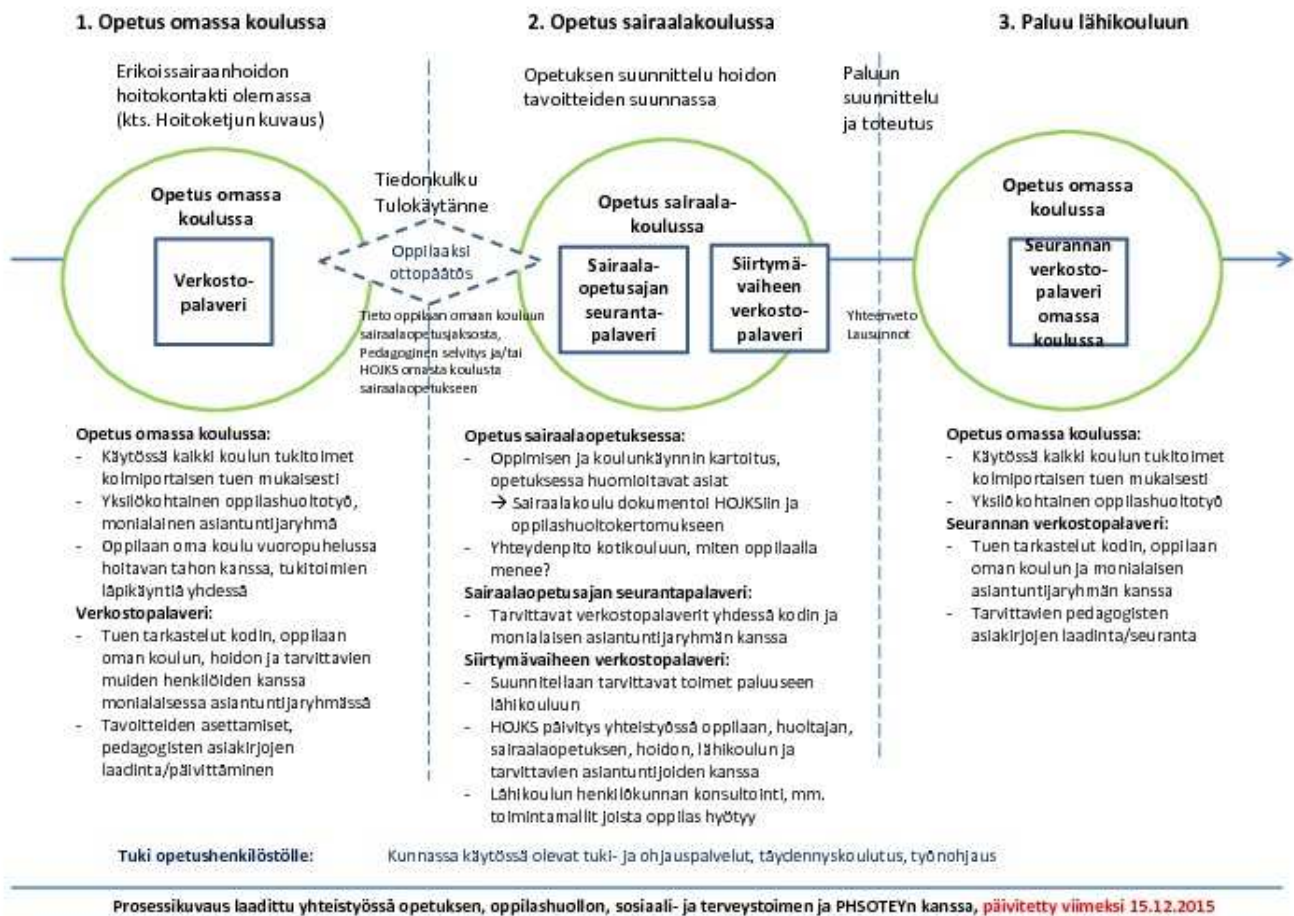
1. Opetus omassa koulussa

2. Opetus sairaalakoulussa

3. Paluu lähikouluun

Erikoissairaanhoidon hoitokontakti olemassa (kts. Hoitoketjun kuvaus)

Opetuksen suunnittelu hoidon tavoitteiden suunnassa

Paluun suunnittelu ja toteutus

Opetus omassa koulussa

Verkosto-palaveri

Tiedonkulku Tulokäytänne

Oppilaaksi ottopäätös

Tieto oppilaan omaan koulun sairaalaopetusjaksosta, Pedagoginen selvitys ja/tai HOJKS omasta koulusta sairaalaopetukseen

Opetus sairaala-koulussa

Sairaala-opetusajan seuranta-palaveri

Siirtymä-vaiheen verkosto-palaveri

Yhteenveto Lausunnot

Opetus omassa koulussa

Seurannan verkosto-palaveri omassa koulussa

Opetus omassa koulussa:
- Käytössä kaikki koulun tukitoimet kolmiportaisen tuen mukaisesti
- Yksilökohtainen oppilashuoltotyö, monialainen asiantuntijaryhmä
- Oppilaan oma koulu vuoropuhelussa hoitavan tahon kanssa, tukitoimien läpikäyntiä yhdessä
Verkostopalaveri:
- Tuen tarkastelut kodin, oppilaan oman koulun, hoidon ja tarvittavien muiden henkilöiden kanssa monialaisessa asiantuntijaryhmässä
- Tavoitteiden asettamiset, pedagogisten asiakirjojen laadinta/päivittäminen

Opetus sairaalaopetuksessa:
- Oppimisen ja koulunkäynnin kartoitus, opetuksessa huomioitavat asiat
→ Sairaalakoulu dokumentoi HOJKSiin ja oppilashuoltokertomukseen
- Yhteydenpito kotikouluun, miten oppilaalla menee?
Sairaalaopetusajan seurantapalaveri:
- Tarvittavat verkostopalaverit yhdessä kodin ja monialaisen asiantuntijaryhmän kanssa
Siirtymävaiheen verkostopalaveri:
- Suunnitellaan tarvittavat toimet paluuseen lähikouluun
- HOJKS päivitys yhteistyössä oppilaan, huoltajan, sairaalaopetuksen, hoidon, lähikoulun ja tarvittavien asiantuntijoiden kanssa
- Lähikoulun henkilökunnan konsultointi, mm. toimintamallit joista oppilas hyötyy

Opetus omassa koulussa:
- Käytössä kaikki koulun tukitoimet kolmiportaisen tuen mukaisesti
- Yksilökohtainen oppilashuoltotyö
Seurannan verkostopalaveri:
- Tuen tarkastelut kodin, oppilaan oman koulun ja monialaisen asiantuntijaryhmän kanssa
- Tarvittavien pedagogisten asiakirjojen laadinta/seuranta

Tuki opetushenkilöstölle: Kunnassa käytössä olevat tuki- ja ohjauspalvelut, täydennyskoulutus, työnohjaus

Prosessikuvaus laadittu yhteistyössä opetuksen, oppilashuollon, sosiaali- ja terveystoimen ja PHSOTEYn kanssa, päivitetty viimeksi 15.12.2015